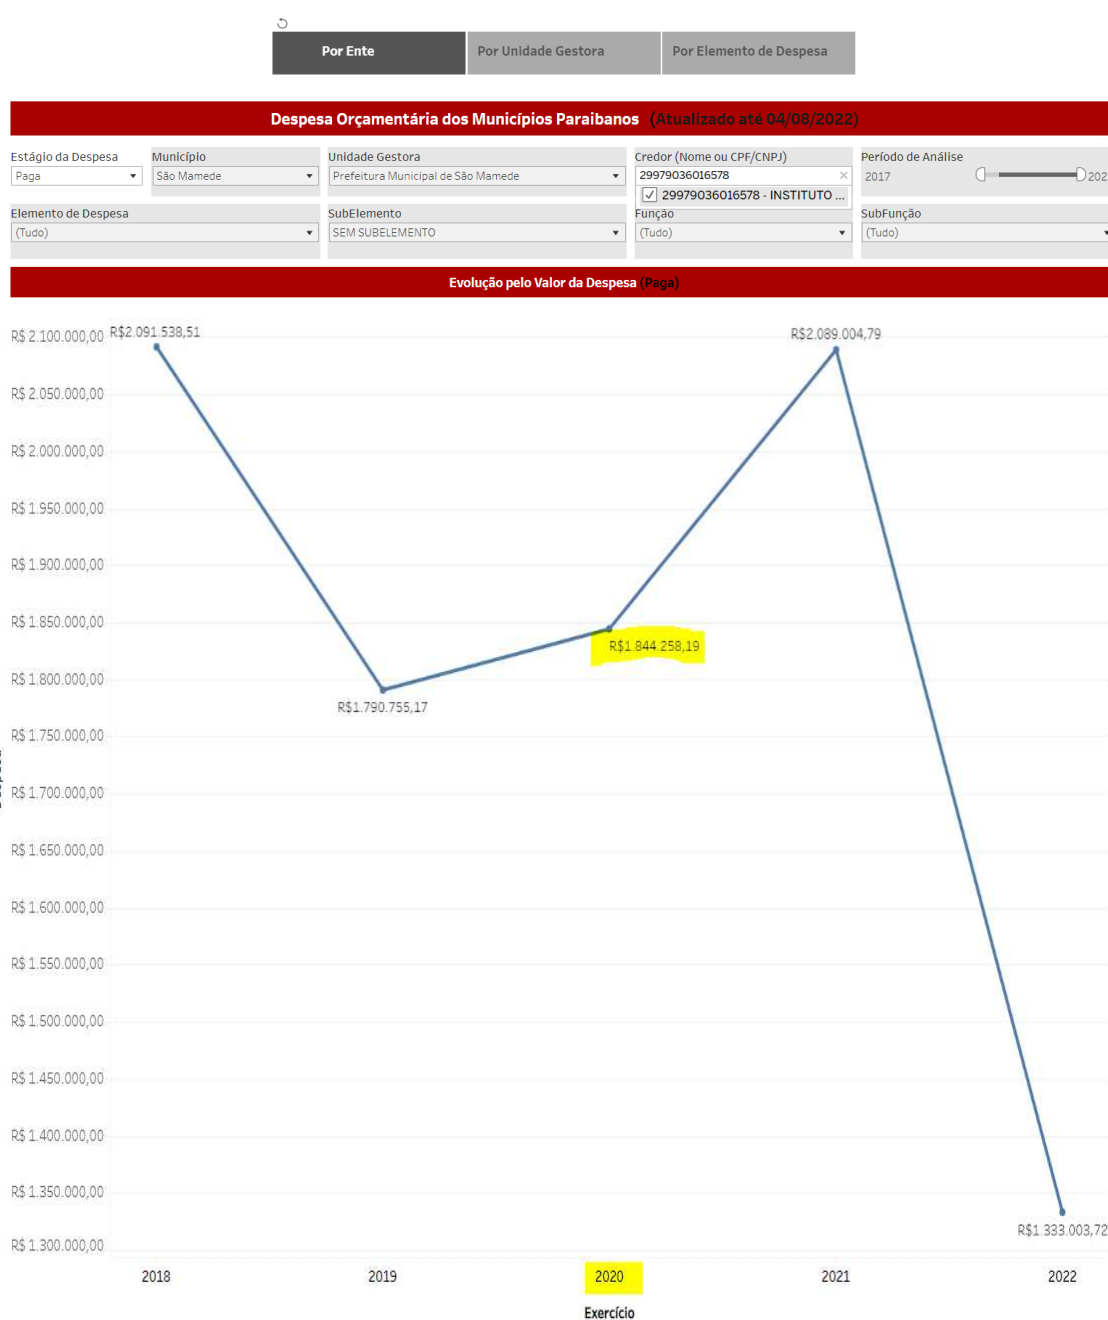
Por Ente | Por Unidade Gestora | Por Elemento de Despesa

Despesa Orçamentária dos Municípios Paraibanos (Atualizado até 04/08/2022)

Estágio da Despesa
Paga

Município
São Mamede

Unidade Gestora
Prefeitura Municipal de São Mamede

Credor (Nome ou CPF/CNPJ)
29979036016578
29979036016578 - INSTITUTO ...

Período de Análise
2017 202

Elemento de Despesa
(Tudo)

SubElemento
SEM SUBELEMENTO

Função
(Tudo)

SubFunção
(Tudo)

Evolução pelo Valor da Despesa (Paga)

R$ 2.100.000,00
R$ 2.050.000,00
R$ 2.000.000,00
R$ 1.950.000,00
R$ 1.900.000,00
R$ 1.850.000,00
R$ 1.800.000,00
R$ 1.750.000,00
R$ 1.700.000,00
R$ 1.650.000,00
R$ 1.600.000,00
R$ 1.550.000,00
R$ 1.500.000,00
R$ 1.450.000,00
R$ 1.400.000,00
R$ 1.350.000,00
R$ 1.300.000,00

R$2.091.538,51
R$1.790.755,17
R$1.844.258,19
R$2.089.004,79
R$1.333.003,72

2018 2019 2020 2021 2022

Exercício